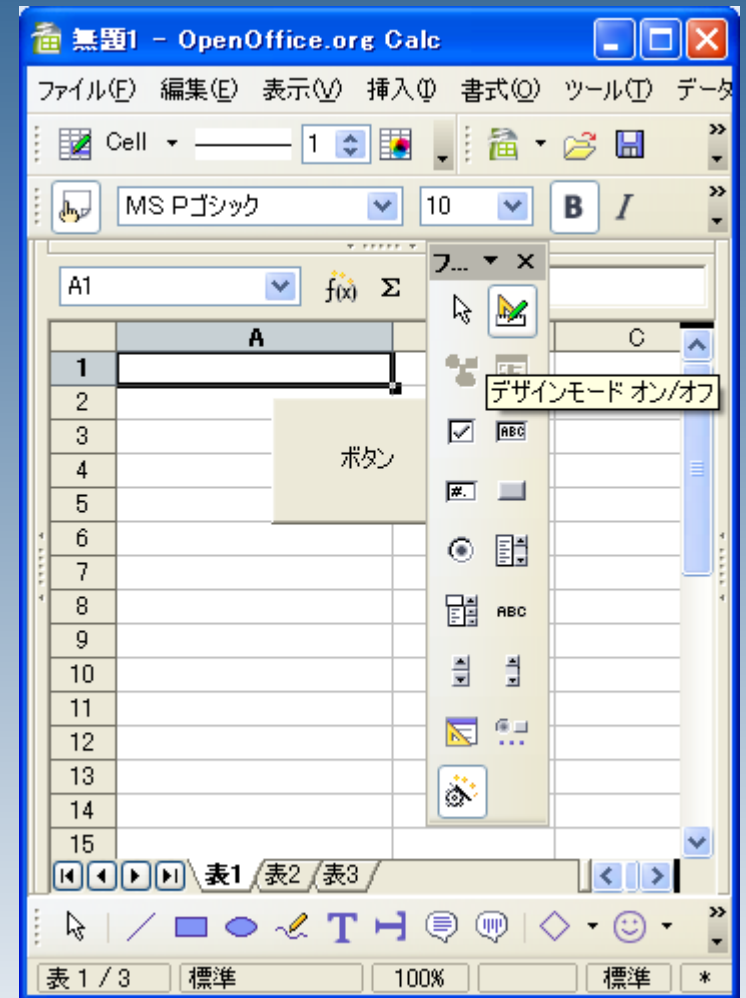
無題1 - OpenOffice.org Calc

ファイル(F) 編集(E) 表示(V) 挿入(I) 書式(O) ツール(T) データ

Cell 1

MS Pゴシック 10 B I

A1 f(x) Σ

フ...

| | A | C |
|---|---|---|
| 1 | | |
| 2 | | |
| 3 | | |
| 4 | | |
| 5 | | |
| 6 | | |
| 7 | | |
| 8 | | |
| 9 | | |
| 10 | | |
| 11 | | |
| 12 | | |
| 13 | | |
| 14 | | |
| 15 | | |

ボタン

デザインモード オン/オフ

ABC

ABC

表1 表2 表3

表 1 / 3 標準 100% 標準 *